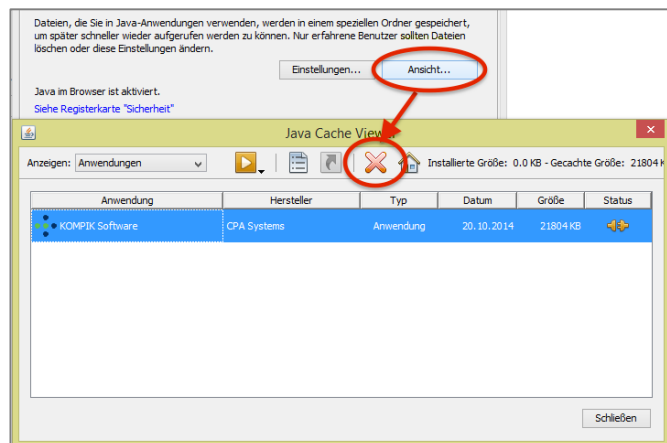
Dateien, die Sie in Java-Anwendungen verwenden, werden in einem speziellen Ordner gespeichert, um später schneller wieder aufgerufen werden zu können. Nur erfahrene Benutzer sollten Dateien löschen oder diese Einstellungen ändern.

Einstellungen... Ansicht...

Java im Browser ist aktiviert.

Siehe Registerkarte "Sicherheit"

Java Cache Viewer

Anzeigen: Anwendungen

Installierte Größe: 0.0 KB - Gecachte Größe: 21804 K

| Anwendung | Hersteller | Typ | Datum | Größe | Status |
|---|---|---|---|---|---|
| KOMPIK Software | CPA Systems | Anwendung | 20.10.2014 | 21804 KB | |

Schließen